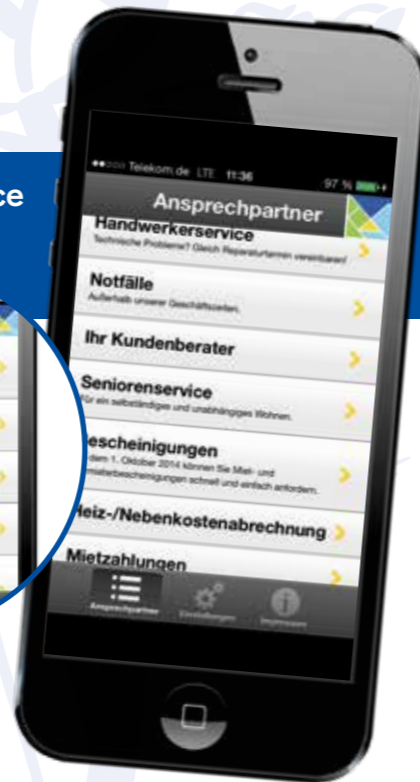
ce

Telekom.de LTE 11:36 97 %

Ansprechpartner

Handwerkerservice
Technische Probleme? Gleich Reparaturtermin vereinbaren!

Notfälle
Außerhalb unserer Geschäftszeiten.

Ihr Kundenberater

Seniorenservice
Für ein selbständiges und unabhängiges Wohnen.

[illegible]escheinigungen
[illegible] dem 1. Oktober 2014 können Sie Miet- und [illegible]bescheinigungen schnell und einfach anfordern.

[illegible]eiz-/Nebenkostenabrechnung

Mietzahlungen

Ansprechpartner Einstellungen Impressum